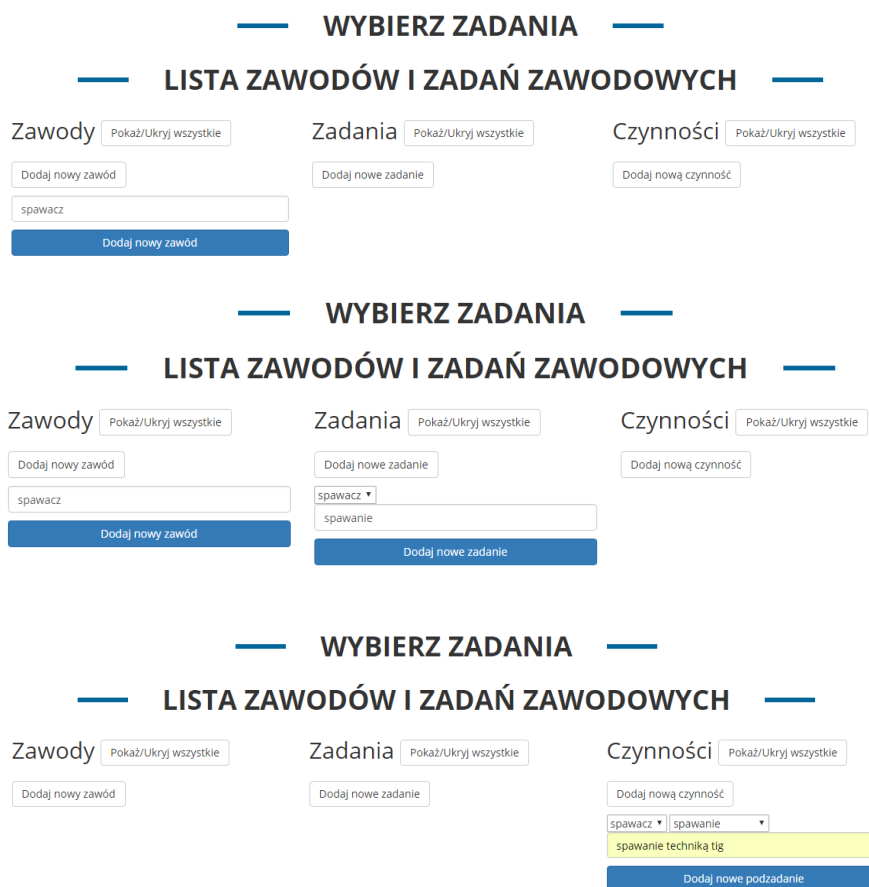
WYBIERZ ZADANIA

LISTA ZAWODÓW I ZADAŃ ZAWODOWYCH

Zawody Pokaż/Ukryj wszystkie

Dodaj nowy zawód

spawacz

Dodaj nowy zawód

Zadania Pokaż/Ukryj wszystkie

Dodaj nowe zadanie

Czynności Pokaż/Ukryj wszystkie

Dodaj nową czynność

WYBIERZ ZADANIA

LISTA ZAWODÓW I ZADAŃ ZAWODOWYCH

Zawody Pokaż/Ukryj wszystkie

Dodaj nowy zawód

spawacz

Dodaj nowy zawód

Zadania Pokaż/Ukryj wszystkie

Dodaj nowe zadanie

spawacz ▾

spawanie

Dodaj nowe zadanie

Czynności Pokaż/Ukryj wszystkie

Dodaj nową czynność

WYBIERZ ZADANIA

LISTA ZAWODÓW I ZADAŃ ZAWODOWYCH

Zawody Pokaż/Ukryj wszystkie

Dodaj nowy zawód

Zadania Pokaż/Ukryj wszystkie

Dodaj nowe zadanie

Czynności Pokaż/Ukryj wszystkie

Dodaj nową czynność

spawacz ▾ spawanie ▾

spawanie techniką tig

Dodaj nowe podzadanie